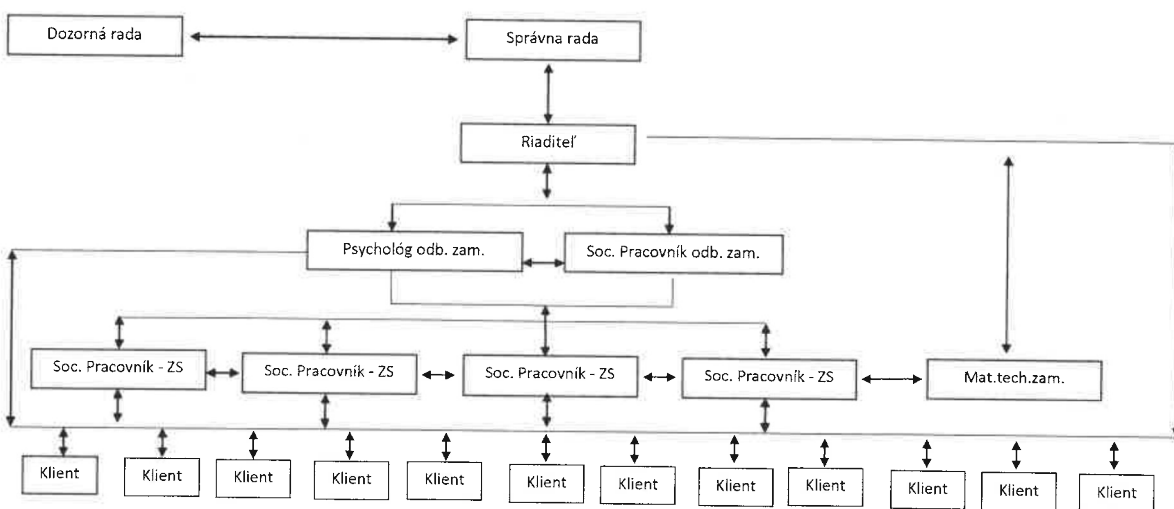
Dozorná rada
Správna rada
Riaditeľ
Psychológ odb. zam.
Soc. Pracovník odb. zam.
Soc. Pracovník - ZS
Soc. Pracovník - ZS
Soc. Pracovník - ZS
Soc. Pracovník - ZS
Mat.tech.zam.
Klient
Klient
Klient
Klient
Klient
Klient
Klient
Klient
Klient
Klient
Klient
Klient